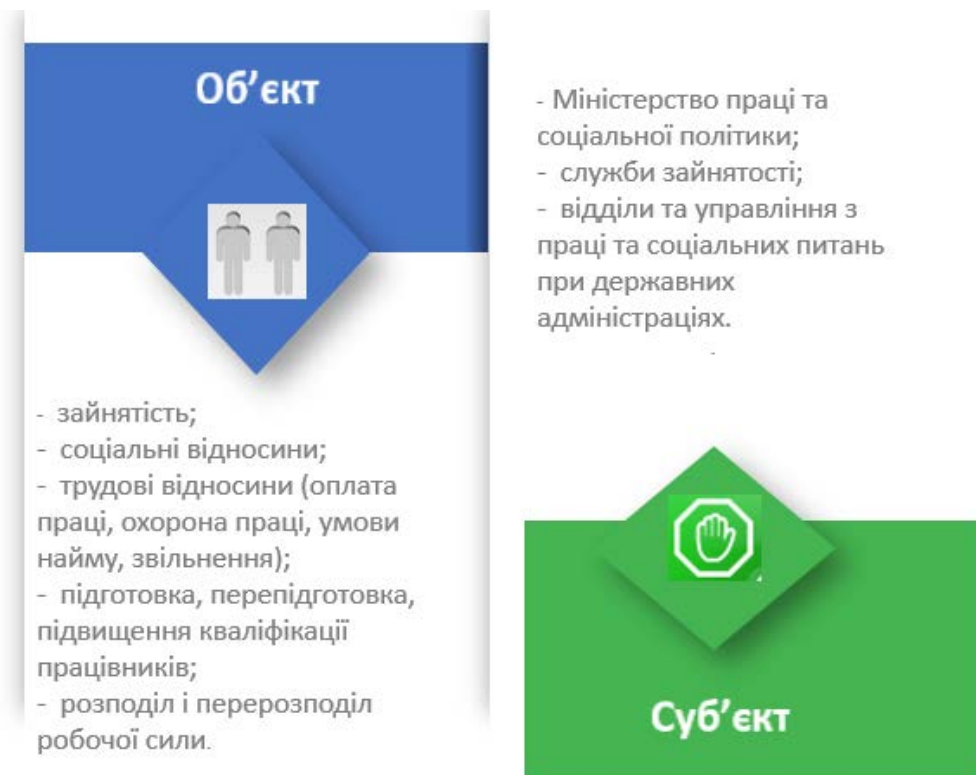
Об’єкт

- зайнятість;
- соціальні відносини;
- трудові відносини (оплата праці, охорона праці, умови найму, звільнення);
- підготовка, перепідготовка, підвищення кваліфікації працівників;
- розподіл і перерозподіл робочої сили.

- Міністерство праці та соціальної політики;
- служби зайнятості;
- відділи та управління з праці та соціальних питань при державних адміністраціях.

Суб’єкт